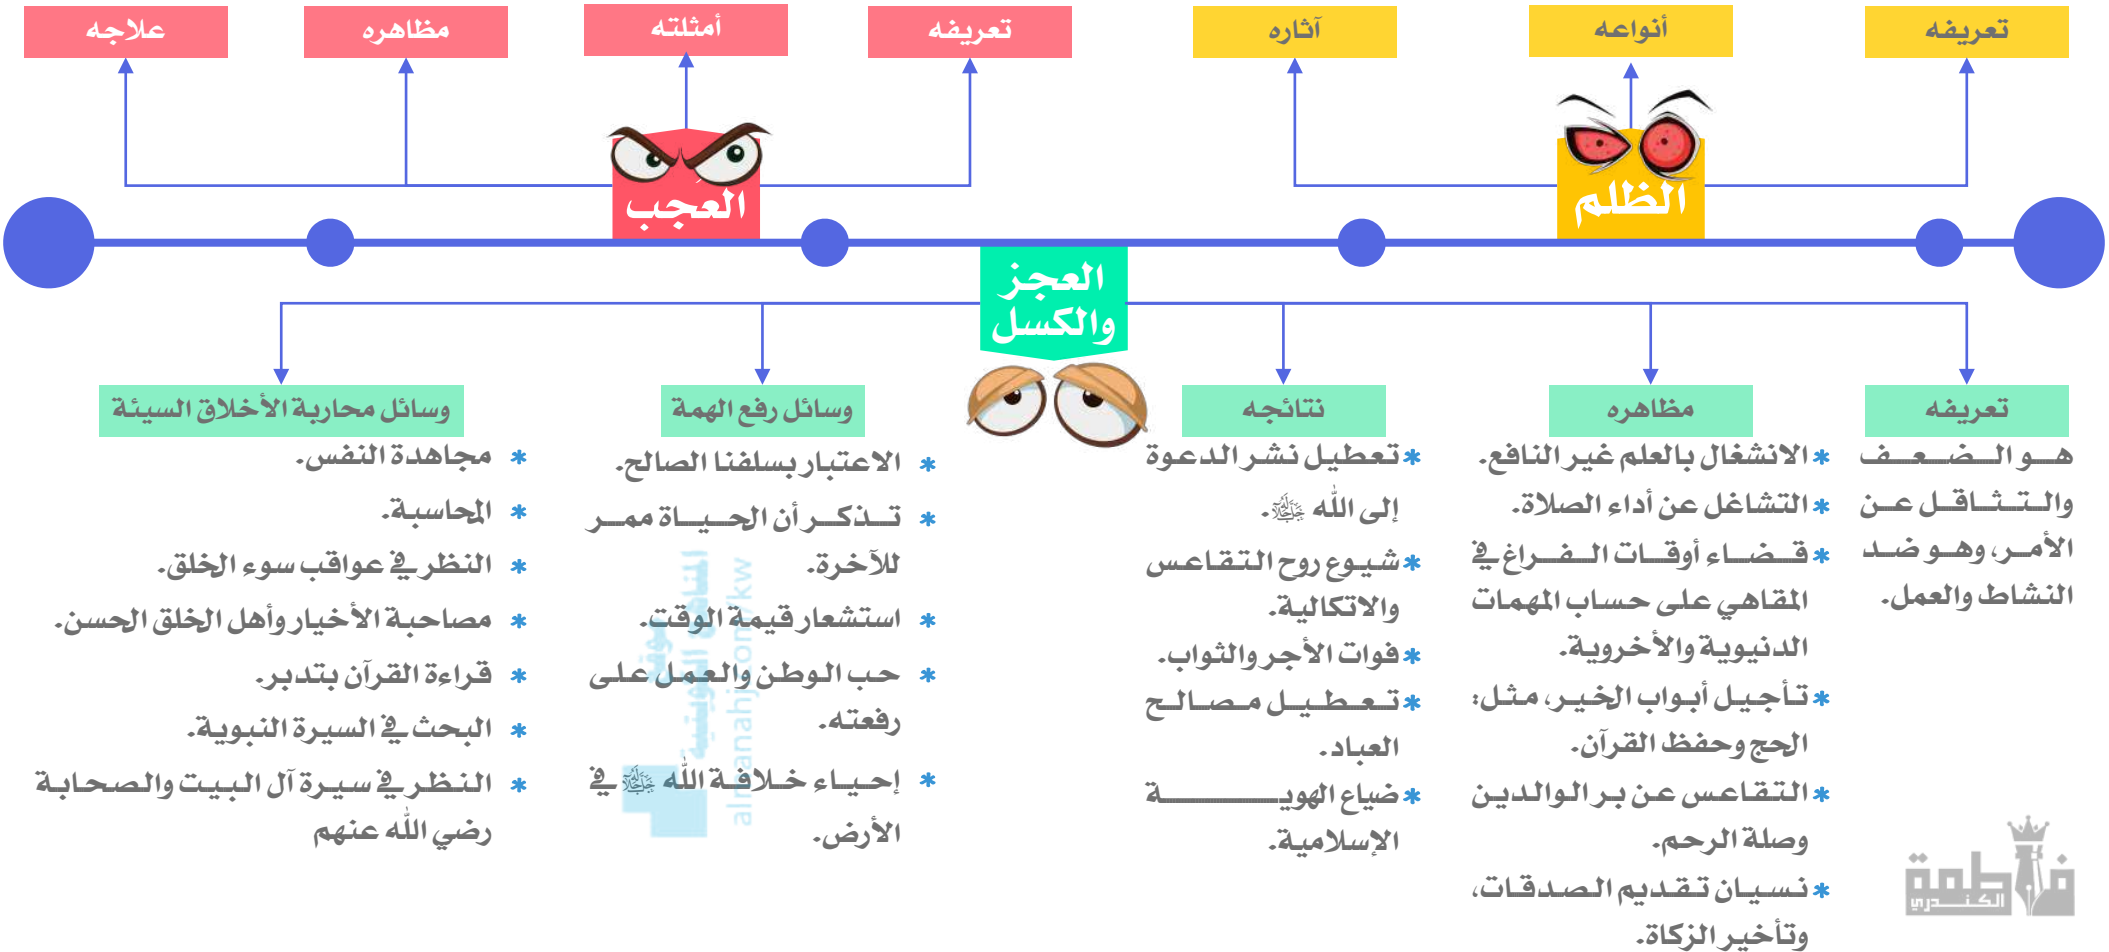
تعريفه

أنواعه

آثاره

الظلم

تعريفه

أمثلته

مظاهره

علاجه

العجب

العجز والكسل

تعريفه

هو الضعف والتثاقل عن الأمر، وهو ضد النشاط والعمل.

مظاهره

* الانشغال بالعلم غير النافع.
* التشاغل عن أداء الصلاة.
* قضاء أوقات الفراغ في المقاهي على حساب المهمات الدنيوية والأخروية.
* تأجيل أبواب الخير، مثل: الحج وحفظ القرآن.
* التقاعس عن بر الوالدين وصلة الرحم.
* نسيان تقديم الصدقات، وتأخير الزكاة.

نتائجه

* تعطيل نشر الدعوة إلى الله ﷻ.
* شيوع روح التقاعس والاتكالية.
* فوات الأجر والثواب.
* تعطيل مصالح العباد.
* ضياع الهوية الإسلامية.

وسائل رفع الهمة

* الاعتبار بسلفنا الصالح.
* تذكر أن الحياة ممر للآخرة.
* استشعار قيمة الوقت.
* حب الوطن والعمل على رفعته.
* إحياء خلافة الله ﷻ في الأرض.

وسائل محاربة الأخلاق السيئة

* مجاهدة النفس.
* المحاسبة.
* النظر في عواقب سوء الخلق.
* مصاحبة الأخيار وأهل الخلق الحسن.
* قراءة القرآن بتدبر.
* البحث في السيرة النبوية.
* النظر في سيرة آل البيت والصحابة رضي الله عنهم

المناهج الكويتية
alManahj.com/kw

فاطمة الكندري